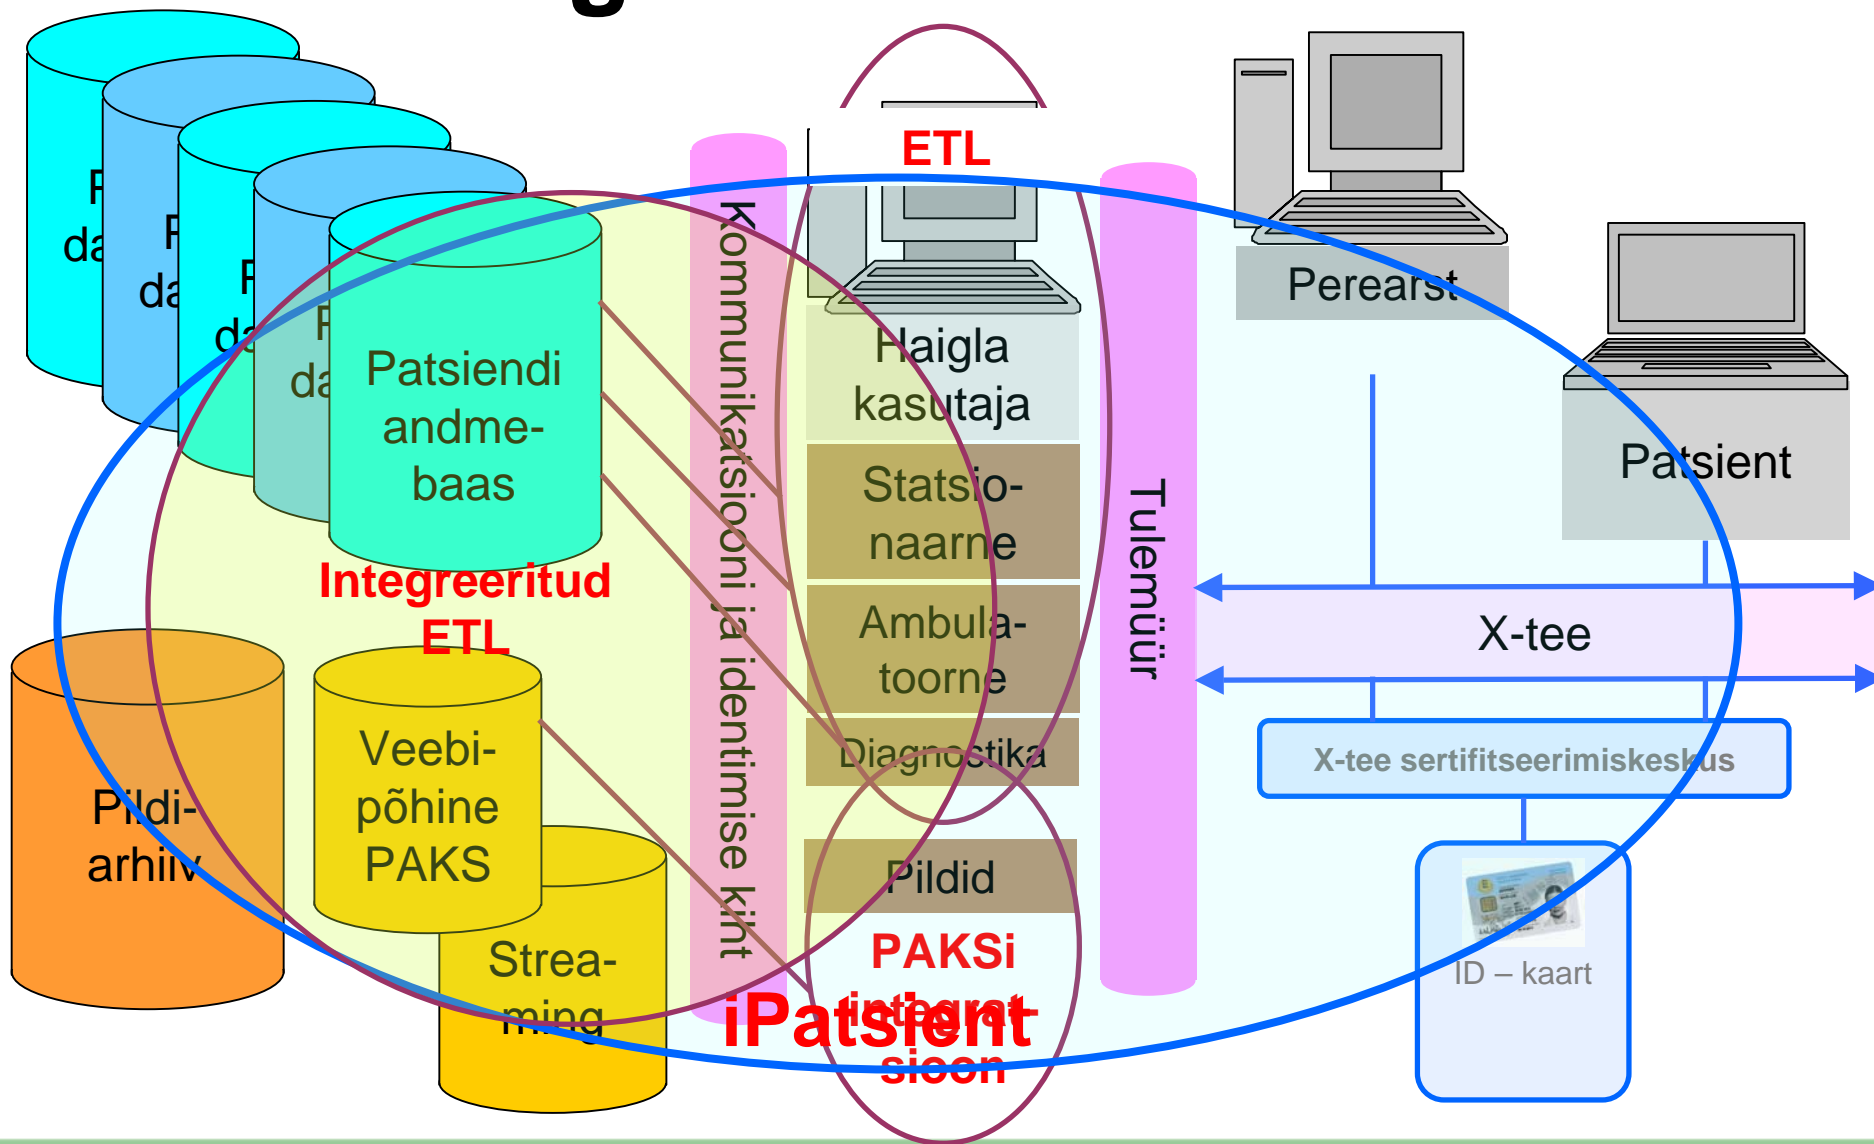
P
da
P
da
P
da
P
da

Patsiendi andmebaas

Integreeritud ETL

Pildiarhiiv

Veebipõhine PAKS

Streaming

Kommunikatsiooni ja identimise kiht

ETL

Haigla kasutaja

Statsionaarne

Ambulatoorne

Diagnostika

Pildid

PAKSi integratsioon

iPatsient

Tulemüür

Perearst

Patsient

X-tee

X-tee sertifitseerimiskeskus

ID – kaart